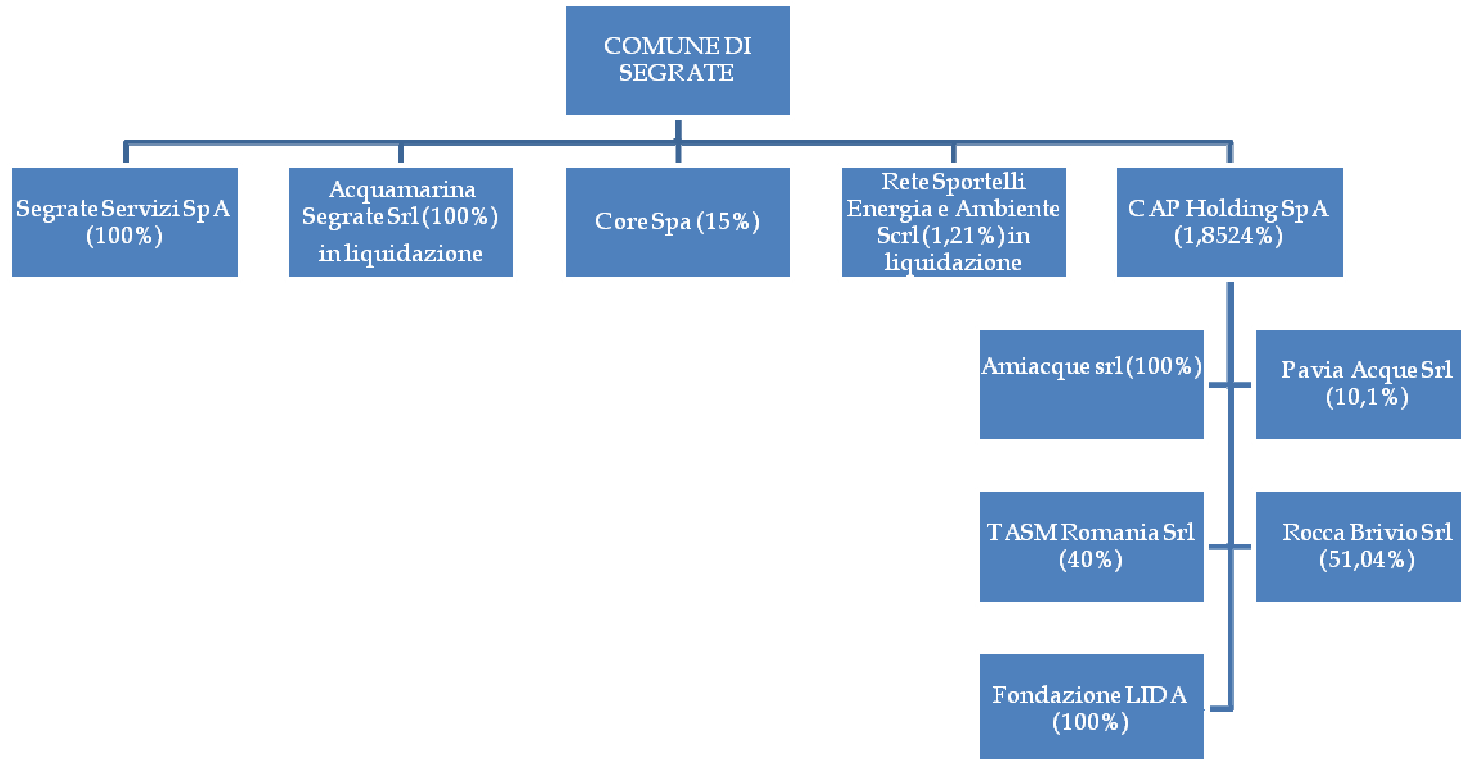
COMUNE DI SEGRATE

Segrate Servizi SpA (100%)

Acquamarina Segrate Srl (100%) in liquidazione

Core Spa (15%)

Rete Sportelli Energia e Ambiente Scrl (1,21%) in liquidazione

CAP Holding SpA (1,8524%)

Amiacque srl (100%)

Pavia Acque Srl (10,1%)

TASM Romania Srl (40%)

Rocca Brivio Srl (51,04%)

Fondazione LIDA (100%)